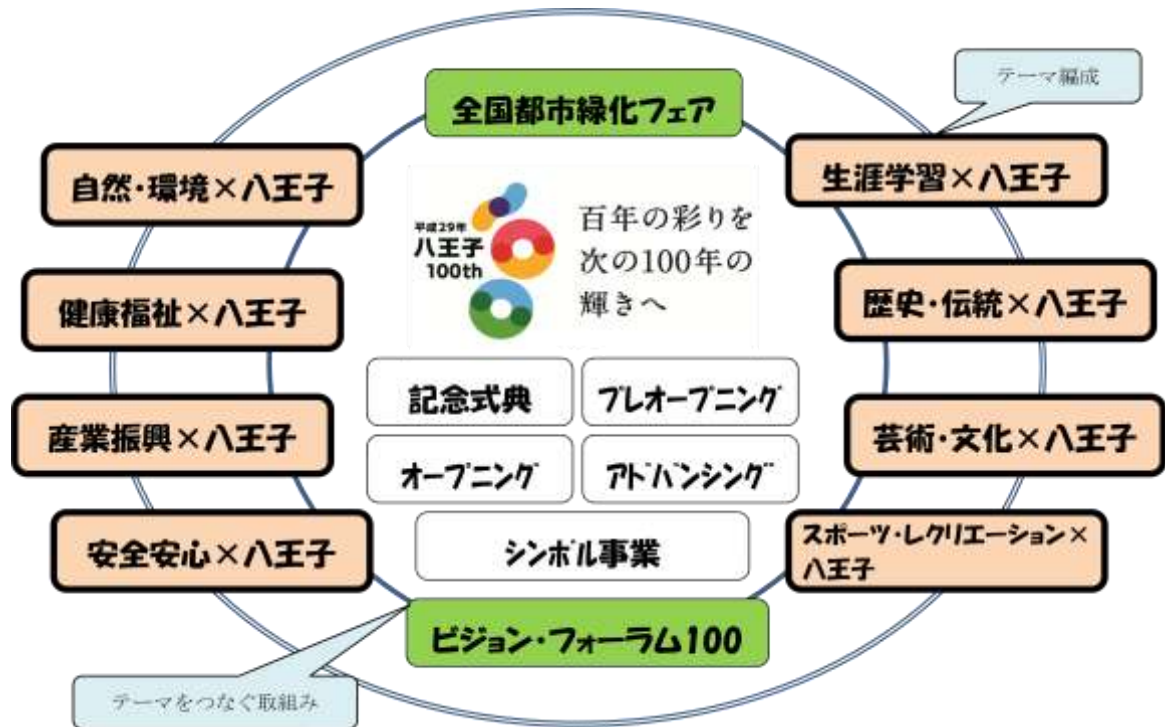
テーマ編成

全国都市緑化フェア

自然・環境×八王子

生涯学習×八王子

平成29年
八王子
100th

百年の彩りを
次の100年の
輝きへ

健康福祉×八王子

歴史・伝統×八王子

記念式典

プレオープニング

産業振興×八王子

芸術・文化×八王子

オープニング

アドバンシング

安全安心×八王子

シンボル事業

スポーツ・レクリエーション×八王子

ビジョン・フォーラム100

テーマをつなぐ取組み